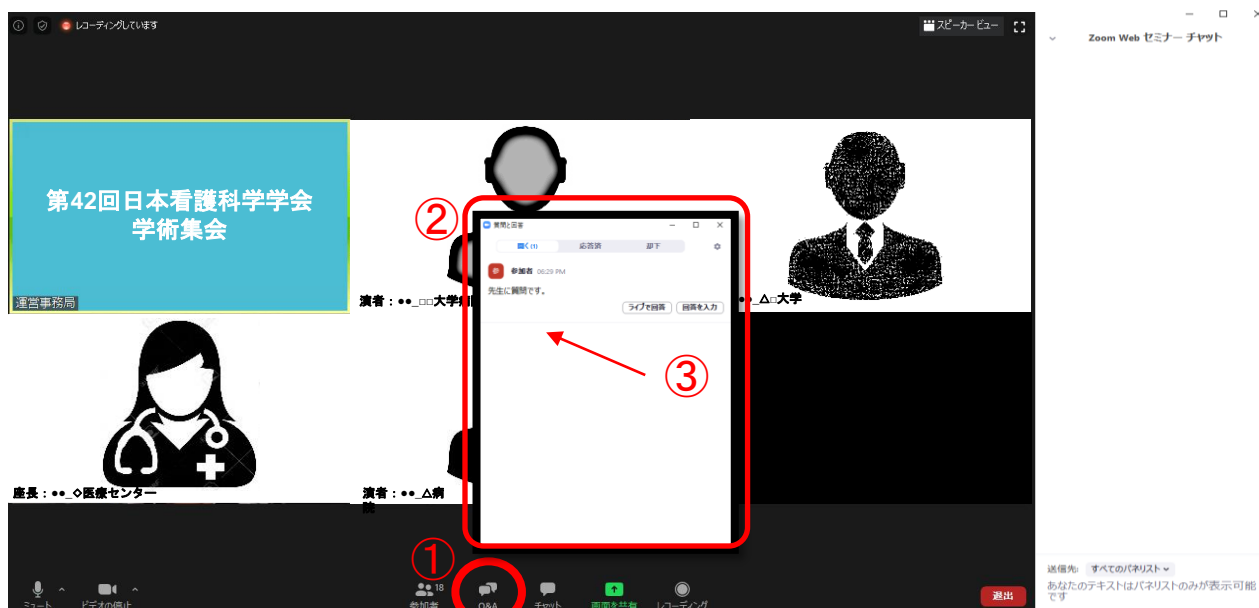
レコーディングしています

スピーカービュー

Zoom Web セミナー チャット

第42回日本看護科学学会
学術集会

運営事務局

②

質問と回答

開く (1)
回答済
却下

参加者 06:29 PM

先生に質問です。

ライブで回答
回答を入力

③

演者：●●_□□大学

●●_△□大学

座長：●●_◇医療センター

演者：●●_△病院

①

ミュート
ビデオの停止
18
参加者
Q&A
チャット
画面を共有
レコーディング
退出

送信先：すべてのパネリスト
あなたのテキストはパネリストのみが表示可能です